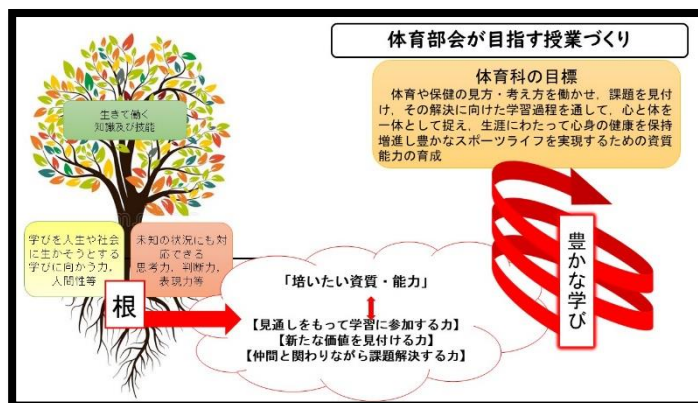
体育部会が目指す授業づくり

体育科の目標

体育や保健の見方・考え方を働かせ，課題を見付け，その解決に向けた学習過程を通して，心と体を一体として捉え，生涯にわたって心身の健康を保持増進し豊かなスポーツライフを実現するための資質能力の育成

生きて働く知識及び技能

学びを人生や社会に生かそうとする学びに向かう力，人間性等

未知の状況にも対応できる思考力，判断力，表現力等

根

「培いたい資質・能力」

【見通しをもって学習に参加する力】
【新たな価値を見付ける力】
【仲間と関わりながら課題解決する力】

豊かな学び